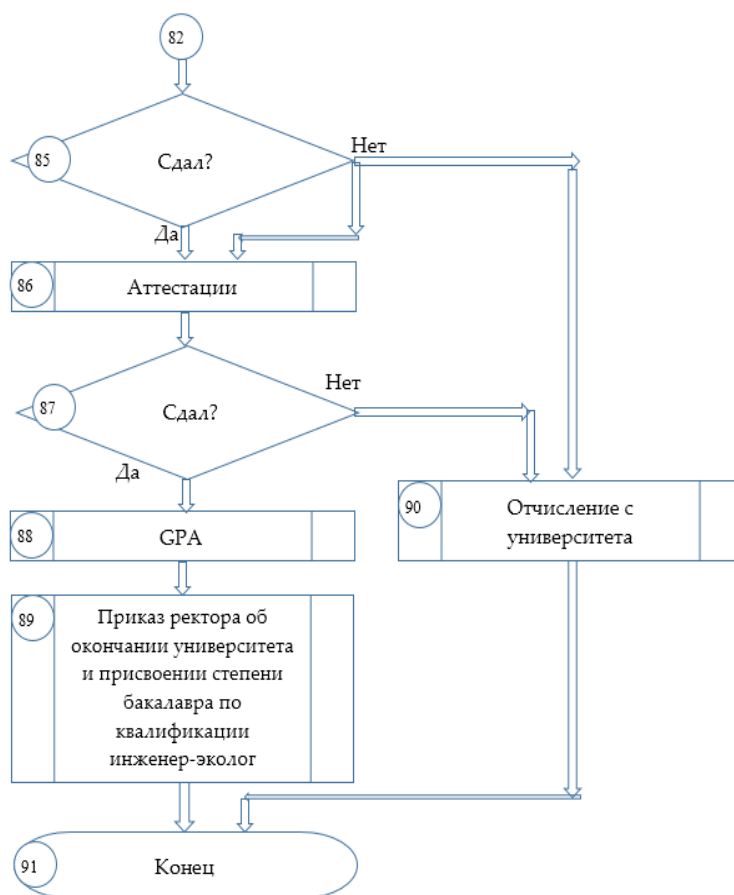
82

85

Сдал?

Нет

Да

86

Аттестации

87

Сдал?

Нет

Да

88

GPA

90

Отчисление с университета

89

Приказ ректора об окончании университета и присвоении степени бакалавра по квалификации инженер-эколог

91

Конец